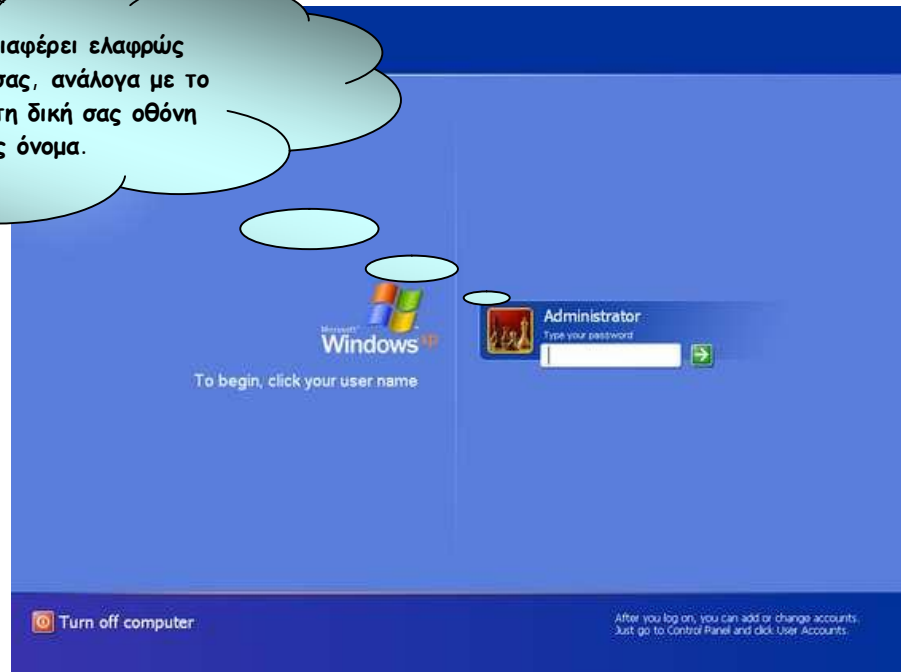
ιαφέρει ελαφρώς σας, ανάλογα με το τη δική σας οθόνη ς όνομα.

Microsoft Windows xp

To begin, click your user name

Administrator
Type your password

Turn off computer

After you log on, you can add or change accounts. Just go to Control Panel and click User Accounts.